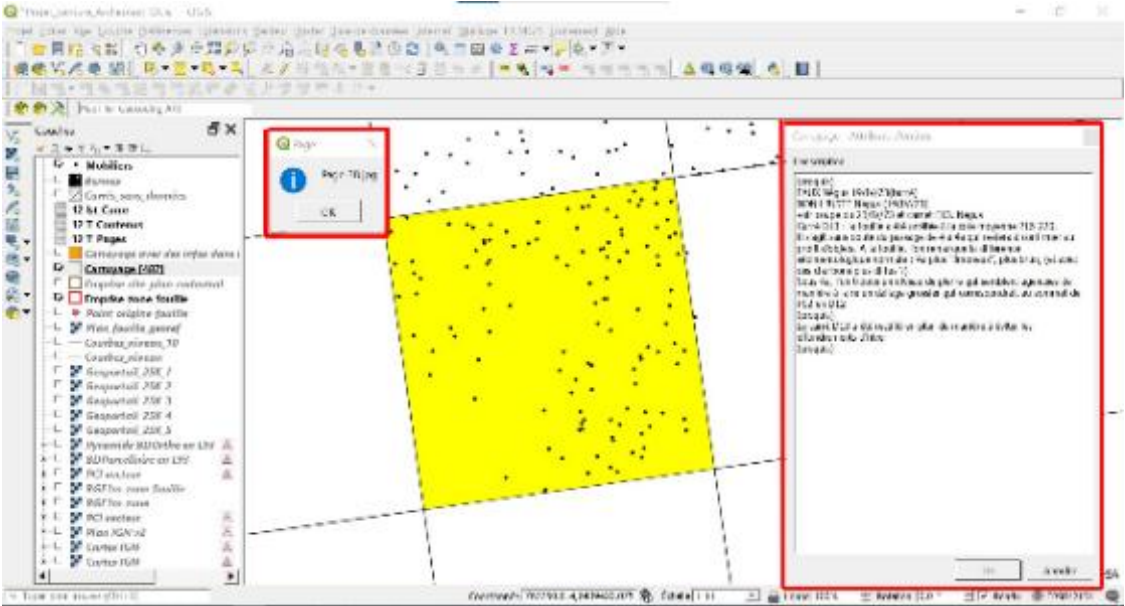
Couches
Mobiliers
Bornes
Carrés_sans_données
12 bl. Carre
12 T Contenu
12 T Pages
Campagne [487]
Emprise zone fouille
Point origine fouille
Plan fouille georef
Courbes_niveau_10
Courbes_niveau
Geoportail_25K 1
Geoportail_25K 2
Geoportail_25K 3
Geoportail_25K 4
Geoportail_25K 5
BD Parcellaire en WMS
PCI vecteur
RGF93 zone fouille
RGF93 zone
PCI vecteur
Plan IGN v2
Cartes IGN
Cartes IGN

Page
Page 78.jpg
OK

Campagne - Attributs
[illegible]

Annuler
Coordonnée
Échelle
Rendu